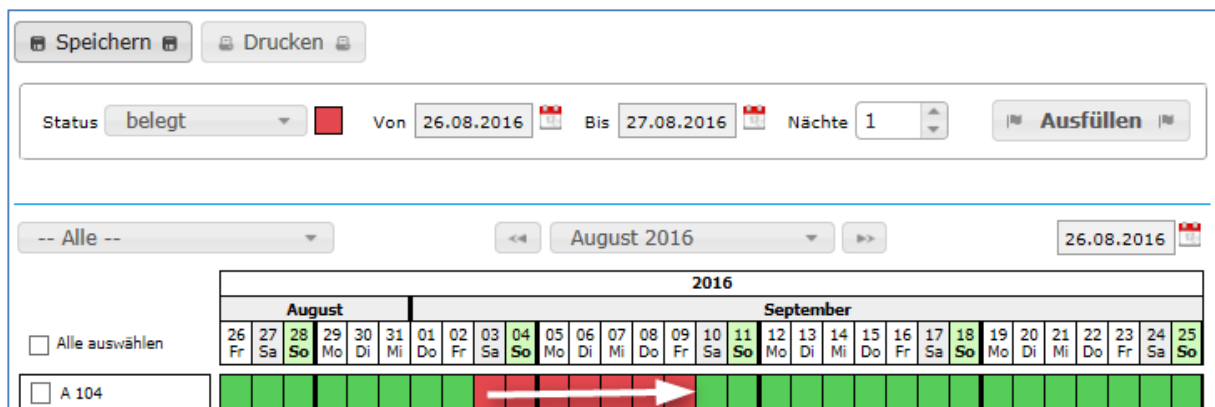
Speichern Drucken

Status belegt Von 26.08.2016 Bis 27.08.2016 Nächte 1 Ausfüllen

-- Alle -- August 2016 26.08.2016

| 2016 | | | | | | | | | | | | | | | | | | | | | | | | | | | | | | |
|---|---|---|---|---|---|---|---|---|---|---|---|---|---|---|---|---|---|---|---|---|---|---|---|---|---|---|---|---|---|---|
| August | | | | | | September | | | | | | | | | | | | | | | | | | | | | | | | |
| 26 Fr | 27 Sa | 28 So | 29 Mo | 30 Di | 31 Mi | 01 Do | 02 Fr | 03 Sa | 04 So | 05 Mo | 06 Di | 07 Mi | 08 Do | 09 Fr | 10 Sa | 11 So | 12 Mo | 13 Di | 14 Mi | 15 Do | 16 Fr | 17 Sa | 18 So | 19 Mo | 20 Di | 21 Mi | 22 Do | 23 Fr | 24 Sa | 25 So |

Alle auswählen

A 104